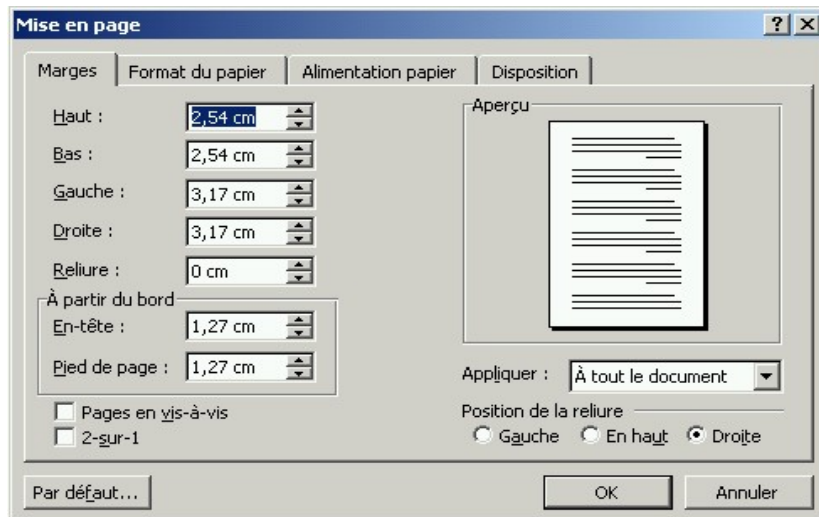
Mise en page

?
X

Marges
Format du papier
Alimentation papier
Disposition

Haut : 2,54 cm
Bas : 2,54 cm
Gauche : 3,17 cm
Droite : 3,17 cm
Reliure : 0 cm

À partir du bord
En-tête : 1,27 cm
Pied de page : 1,27 cm

Pages en vis-à-vis
2-sur-1

Aperçu

Appliquer : À tout le document

Position de la reliure
Gauche
En haut
Droite

Par défaut...
OK
Annuler